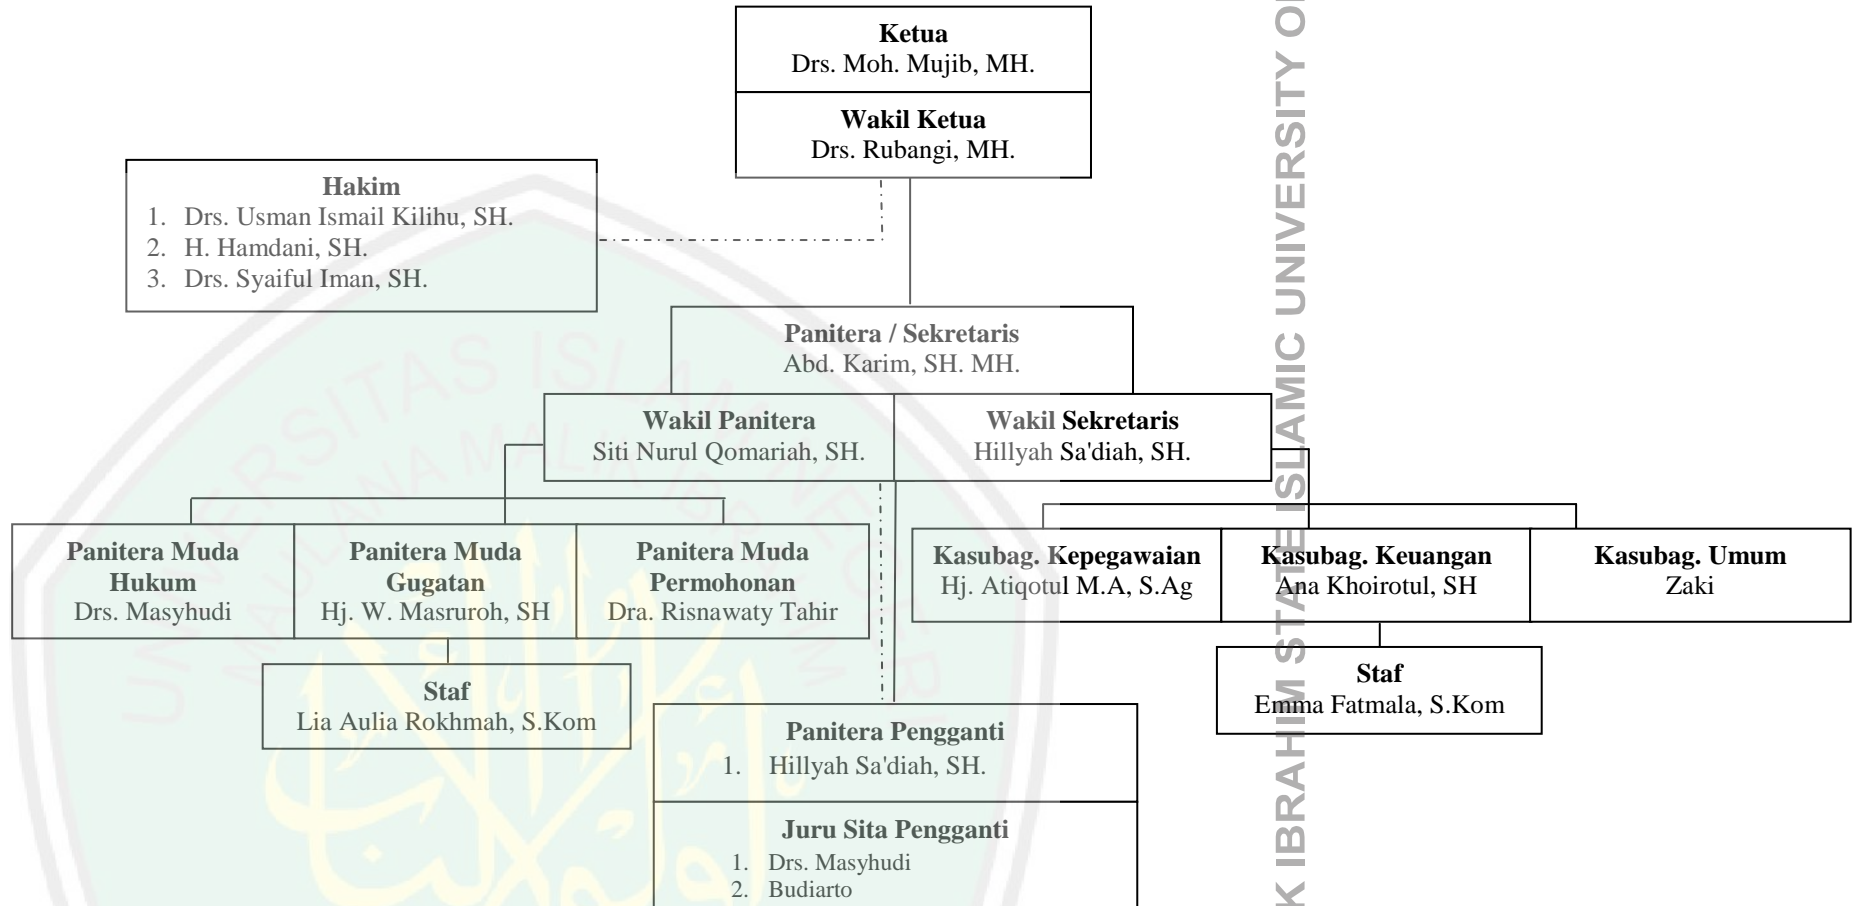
Ketua
Drs. Moh. Mujib, MH.

Wakil Ketua
Drs. Rubangi, MH.

Hakim
1. Drs. Usman Ismail Kilihu, SH.
2. H. Hamdani, SH.
3. Drs. Syaiful Iman, SH.

Panitera / Sekretaris
Abd. Karim, SH. MH.

Wakil Panitera
Siti Nurul Qomariah, SH.

Wakil Sekretaris
Hillyah Sa'diah, SH.

Panitera Muda Hukum
Drs. Masyhudi

Panitera Muda Gugatan
Hj. W. Masruroh, SH

Panitera Muda Permohonan
Dra. Risnawaty Tahir

Staf
Lia Aulia Rokhmah, S.Kom

Kasubag. Kepegawaian
Hj. Atiqotul M.A, S.Ag

Kasubag. Keuangan
Ana Khoirotul, SH

Kasubag. Umum
Zaki

Staf
Emma Fatmala, S.Kom

Panitera Pengganti
1. Hillyah Sa'diah, SH.

Juru Sita Pengganti
1. Drs. Masyhudi
2. Budiarto

K IBRAHIM STATE ISLAMIC UNIVERSITY O